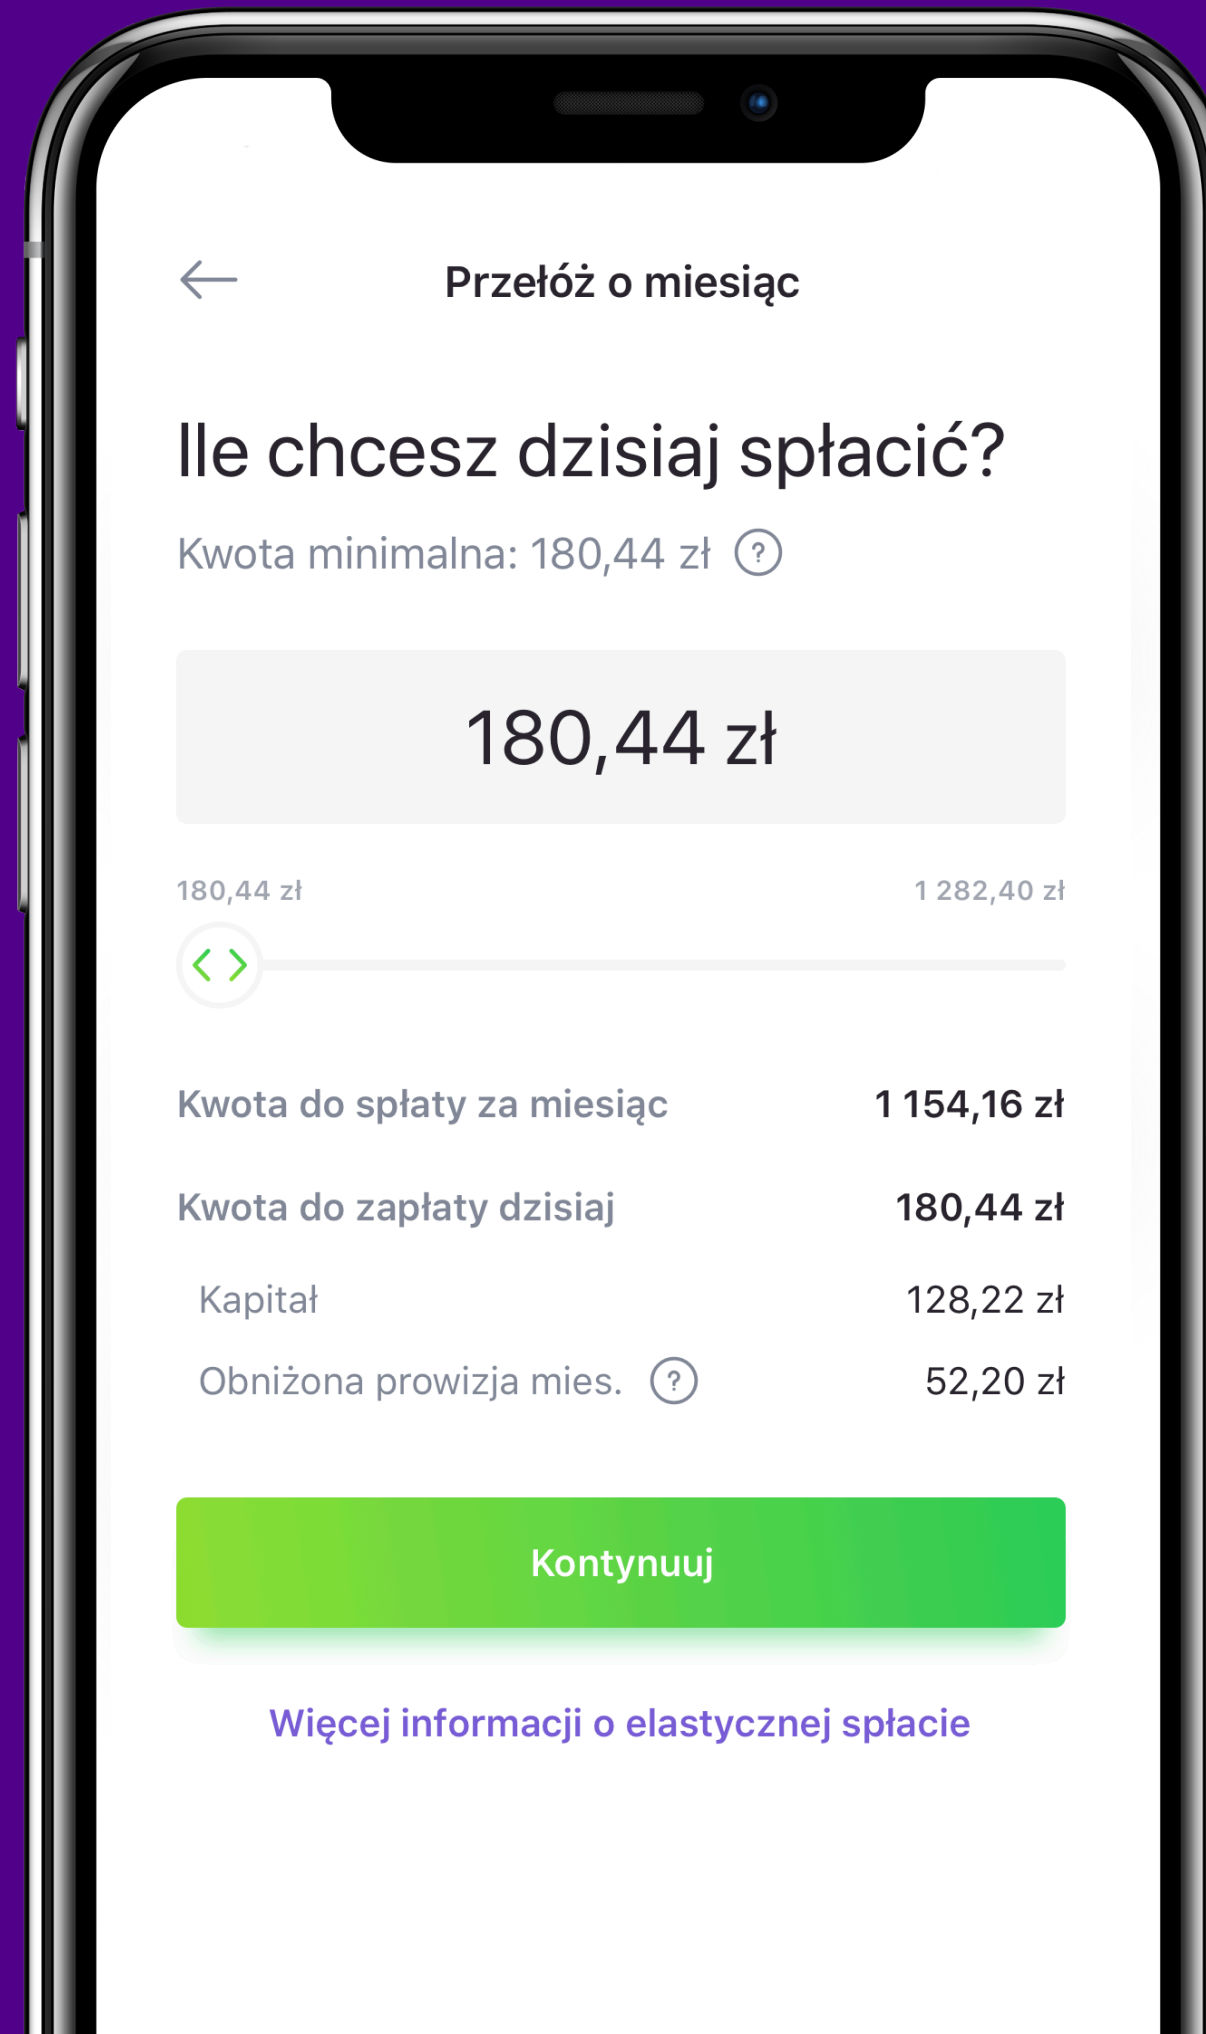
Przełóż o miesiąc

Ile chcesz dzisiaj spłacić?

Kwota minimalna: 180,44 zł ?

180,44 zł

180,44 zł

1 282,40 zł

Kwota do spłaty za miesiąc 1 154,16 zł

Kwota do zapłaty dzisiaj 180,44 zł

Kapitał 128,22 zł

Obniżona prowizja mies. ? 52,20 zł

Kontynuuj

Więcej informacji o elastycznej spłacie